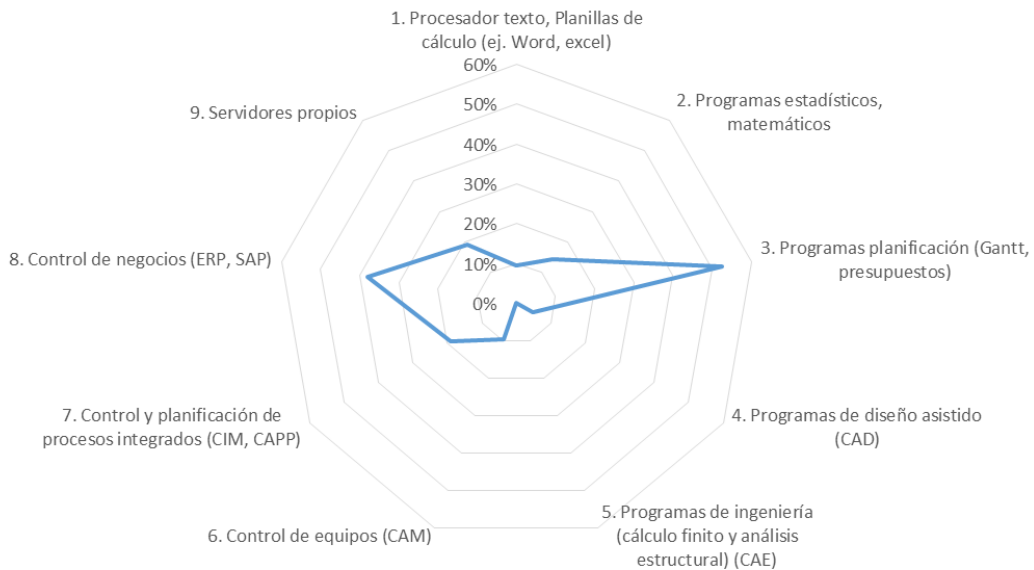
1. Procesador texto, Planillas de cálculo (ej. Word, excel)

60%
50%
40%
30%
20%
10%
0%

2. Programas estadísticos, matemáticos

3. Programas planificación (Gantt, presupuestos)

4. Programas de diseño asistido (CAD)

5. Programas de ingeniería (cálculo finito y análisis estructural) (CAE)

6. Control de equipos (CAM)

7. Control y planificación de procesos integrados (CIM, CAPP)

8. Control de negocios (ERP, SAP)

9. Servidores propios